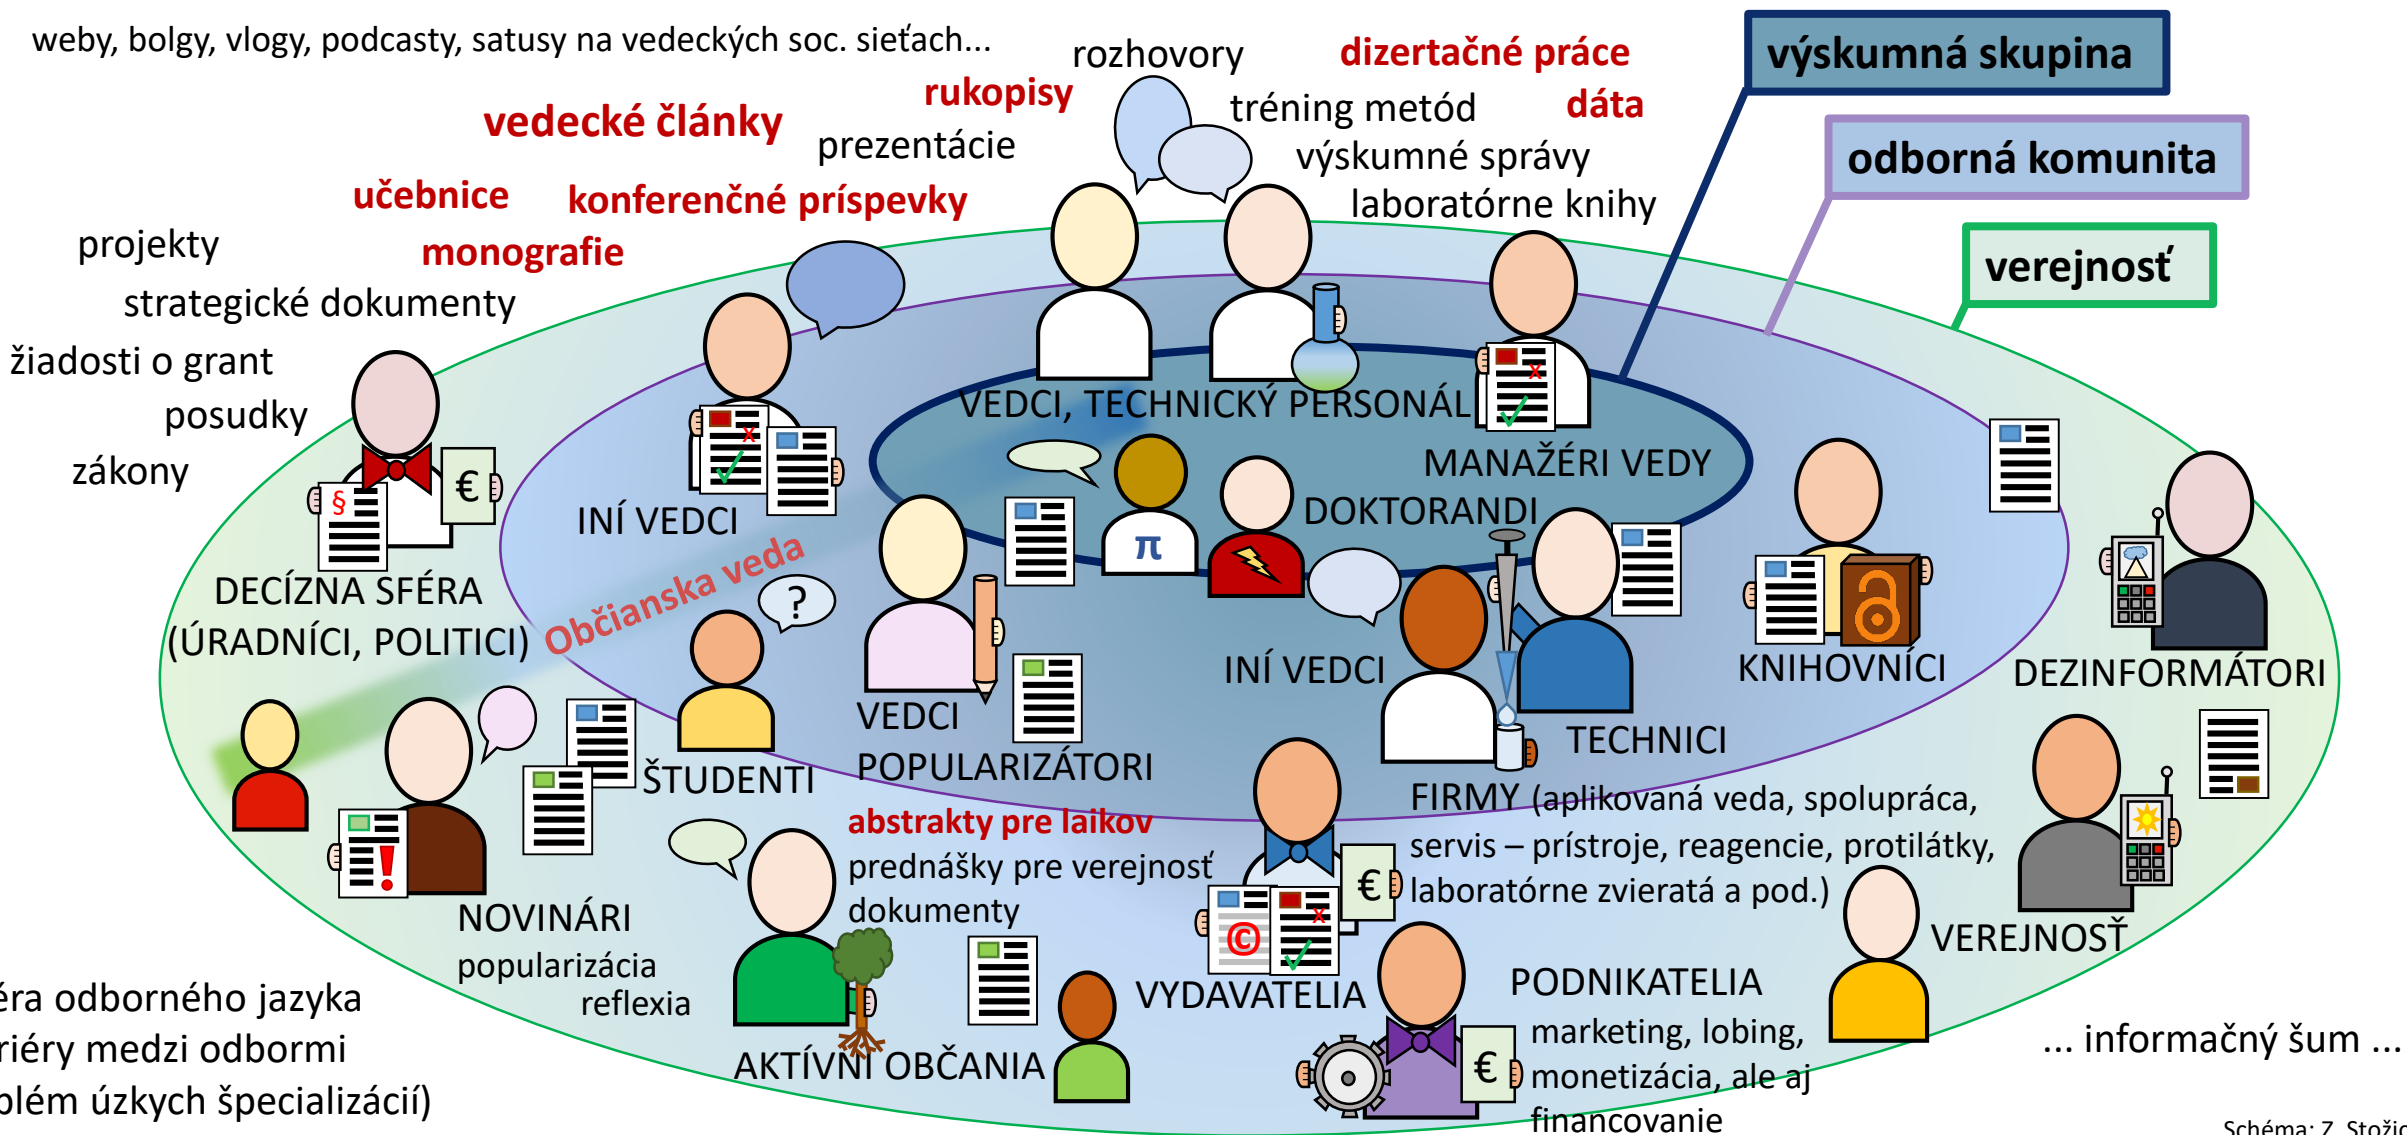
weby, bolgy, vlogy, podcasty, satusy na vedeckých soc. sieťach...

rozhovory

dizertačné práce

výskumná skupina

rukopisy

tréning metód

dáta

vedecké články

prezentácie

výskumné správy

odborná komunita

učebnice

konferenčné príspevky

laboratórne knihy

verejnosť

projekty

monografie

strategické dokumenty

žiadosti o grant

posudky

zákony

VEDCI, TECHNICKÝ PERSONÁL

MANAŽÉRI VEDY

INÍ VEDCI

DOKTORANDI

DECÍZNA SFÉRA (ÚRADNÍCI, POLITICI)

Občianska veda

INÍ VEDCI

KNIHOVNÍCI

DEZINFORMÁTORI

VEDCI POPULARIZÁTORI

TECHNICI

ŠTUDENTI

FIRMY (aplikovaná veda, spolupráca, servis – prístroje, reagencie, protilátky, laboratórne zvieratá a pod.)

abstrakty pre laikov

prednášky pre verejnosť

dokumenty

NOVINÁRI

popularizácia

reflexia

VEREJNOSŤ

VYDAVATELIA

PODNIKATELIA

marketing, lobing, monetizácia, ale aj financovanie

AKTÍVNI OBČANIA

... informačný šum ...

éra odborného jazyka

riéry medzi odbormi

blém úzkych špecializácií)

Schéma: Z. Stožic